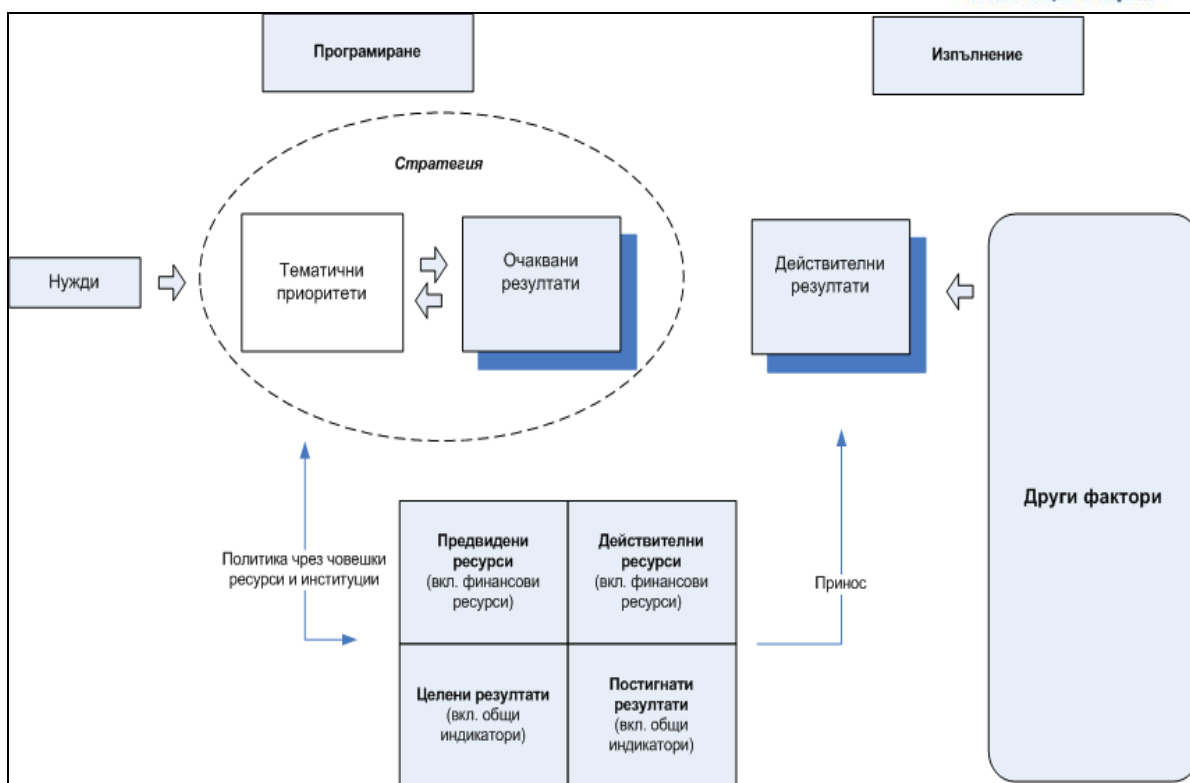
Програмиране

Изпълнение

Стратегия

Нужди

Тематични приоритети

Очаквани резултати

Действителни резултати

Политика чрез човешки ресурси и институции

| Предвидени ресурси (вкл. финансови ресурси) | Действителни ресурси (вкл. финансови ресурси) |
|---|---|
| Целени резултати (вкл. общи индикатори) | Постигнати резултати (вкл. общи индикатори) |

Принос

Други фактори